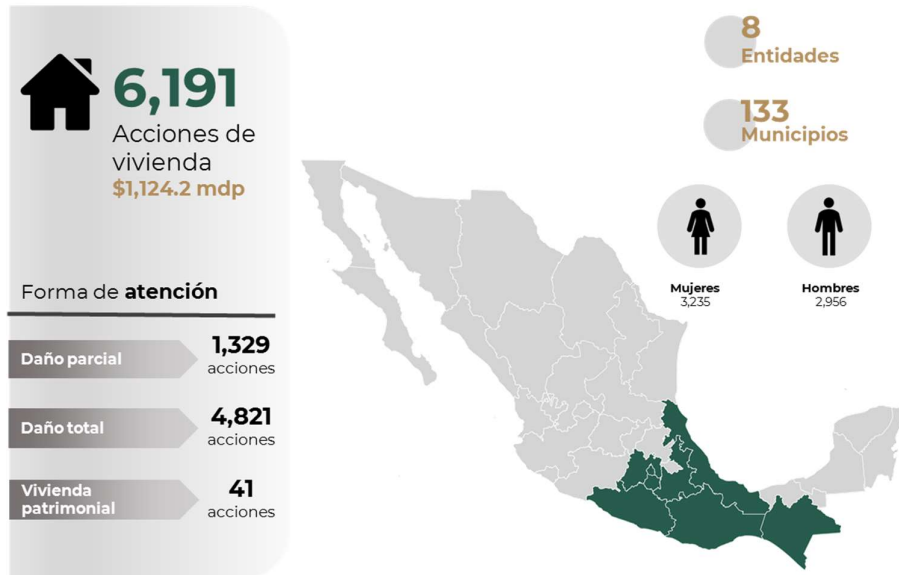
6,191
Acciones de vivienda
$1,124.2 mdp

8
Entidades

133
Municipios

Mujeres
3,235

Hombres
2,956

Forma de atención

Daño parcial
1,329
acciones

Daño total
4,821
acciones

Vivienda patrimonial
41
acciones